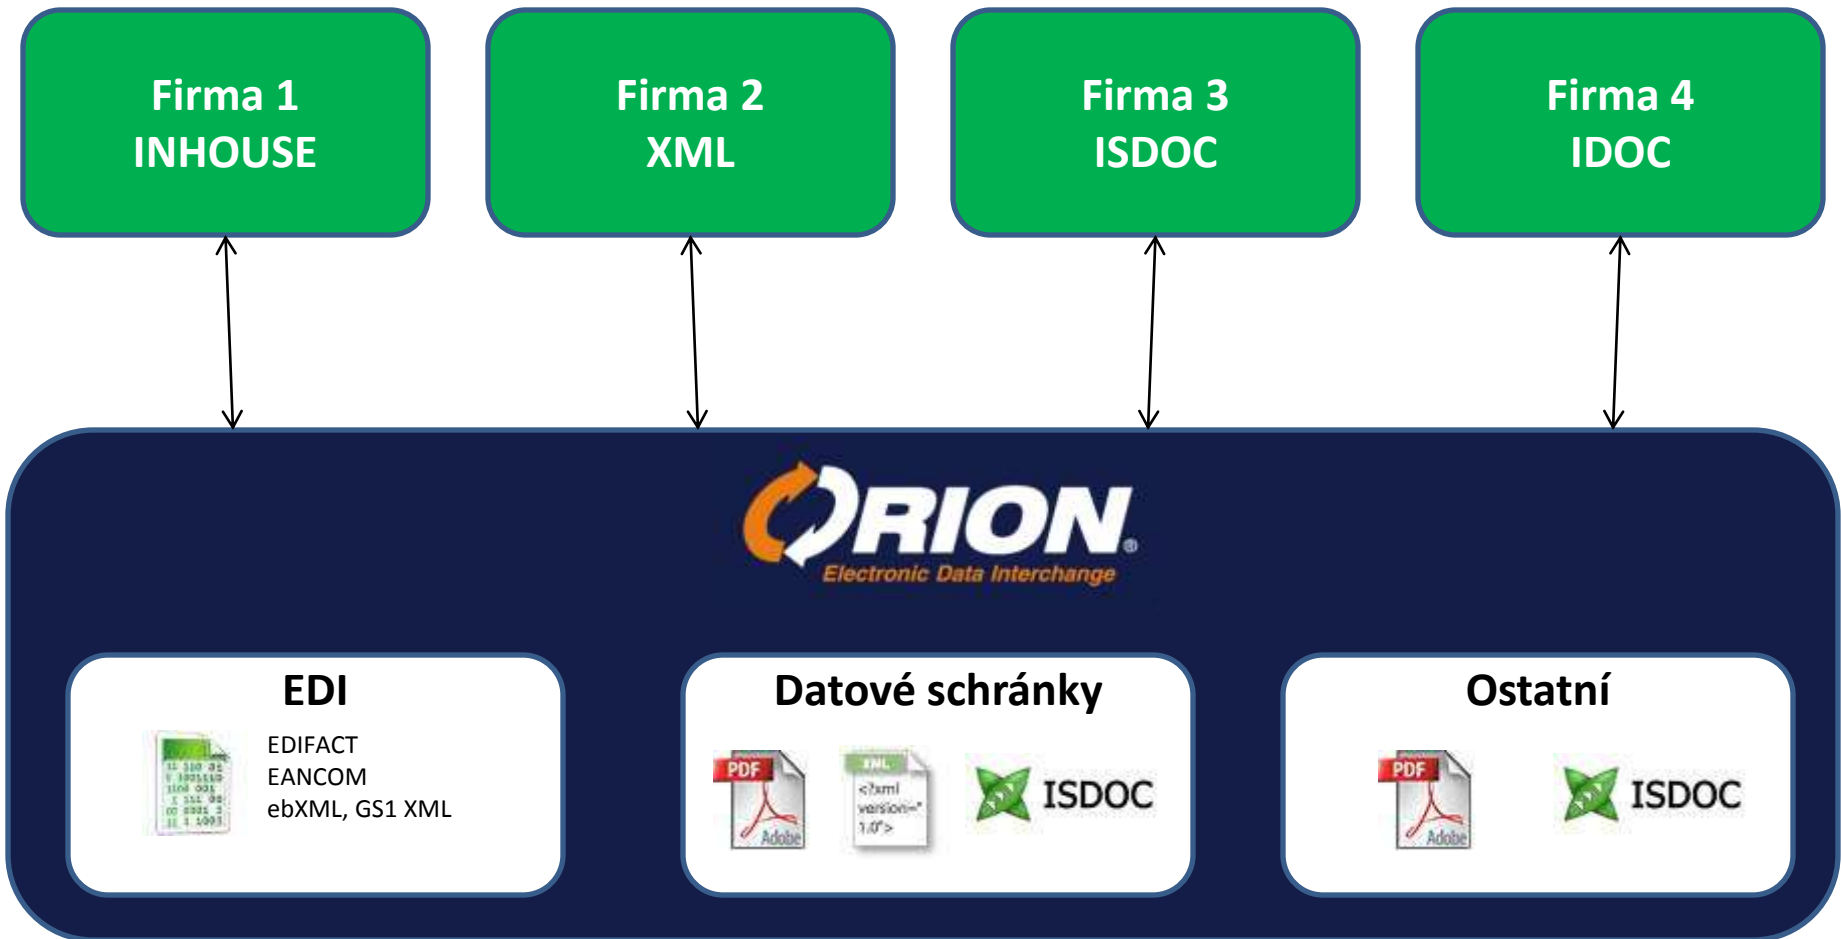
Firma 1
INHOUSE

Firma 2
XML

Firma 3
ISDOC

Firma 4
IDOC

ORION
Electronic Data Interchange

EDI
EDIFACT
EANCOM
ebXML, GS1 XML

Datové schránky
PDF
Adobe
XML
<?xml version="1.0">
ISDOC

Ostatní
PDF
Adobe
ISDOC